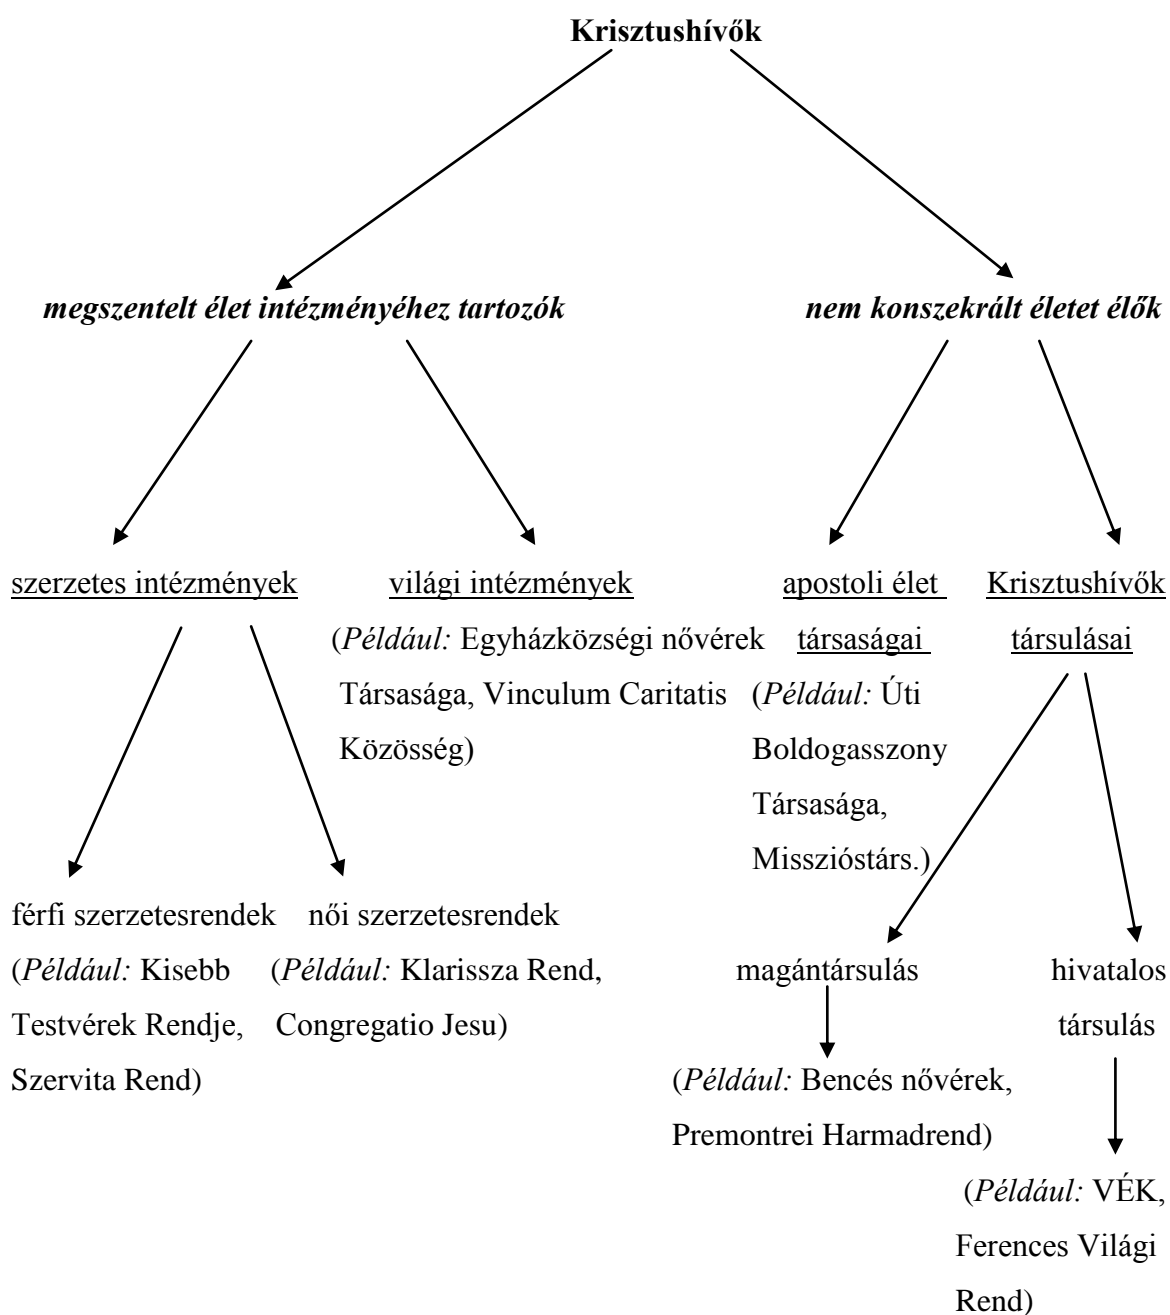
Krisztushívők

megszentelt élet intézményéhez tartozók

nem konszekrált életet élők

szerzetes intézmények

világi intézmények
(Például: Egyházközségi nővérek Társasága, Vinculum Caritatis Közösség)

apostoli élet társaságai
(Például: Úti Boldogasszony Társasága, Misszióstárs.)

Krisztushívők társulásai

férfi szerzetesrendek
(Például: Kisebb Testvérek Rendje, Szervita Rend)

női szerzetesrendek
(Például: Klarissza Rend, Congregatio Jesu)

magántársulás
(Például: Bencés nővérek, Premontrei Harmadrend)

hivatalos társulás
(Például: VÉK, Ferences Világi Rend)